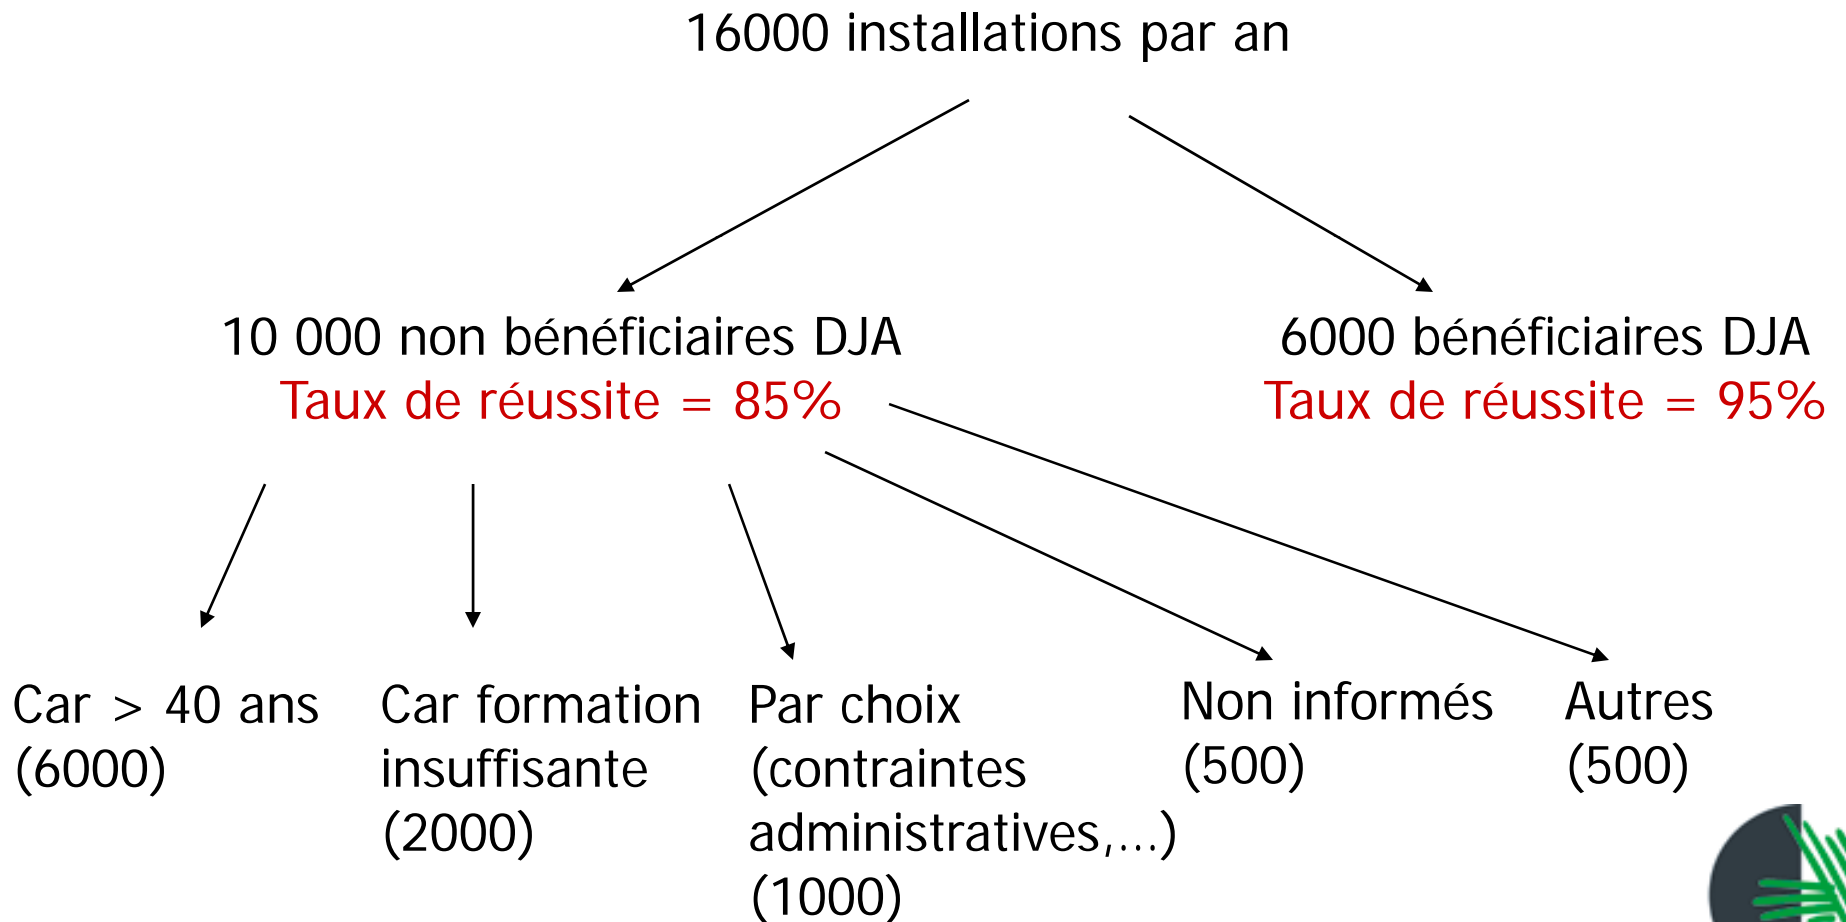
16000 installations par an

10 000 non bénéficiaires DJA
Taux de réussite = 85%

6000 bénéficiaires DJA
Taux de réussite = 95%

Car > 40 ans (6000)

Car formation insuffisante (2000)

Par choix (contraintes administratives,…) (1000)

Non informés (500)

Autres (500)